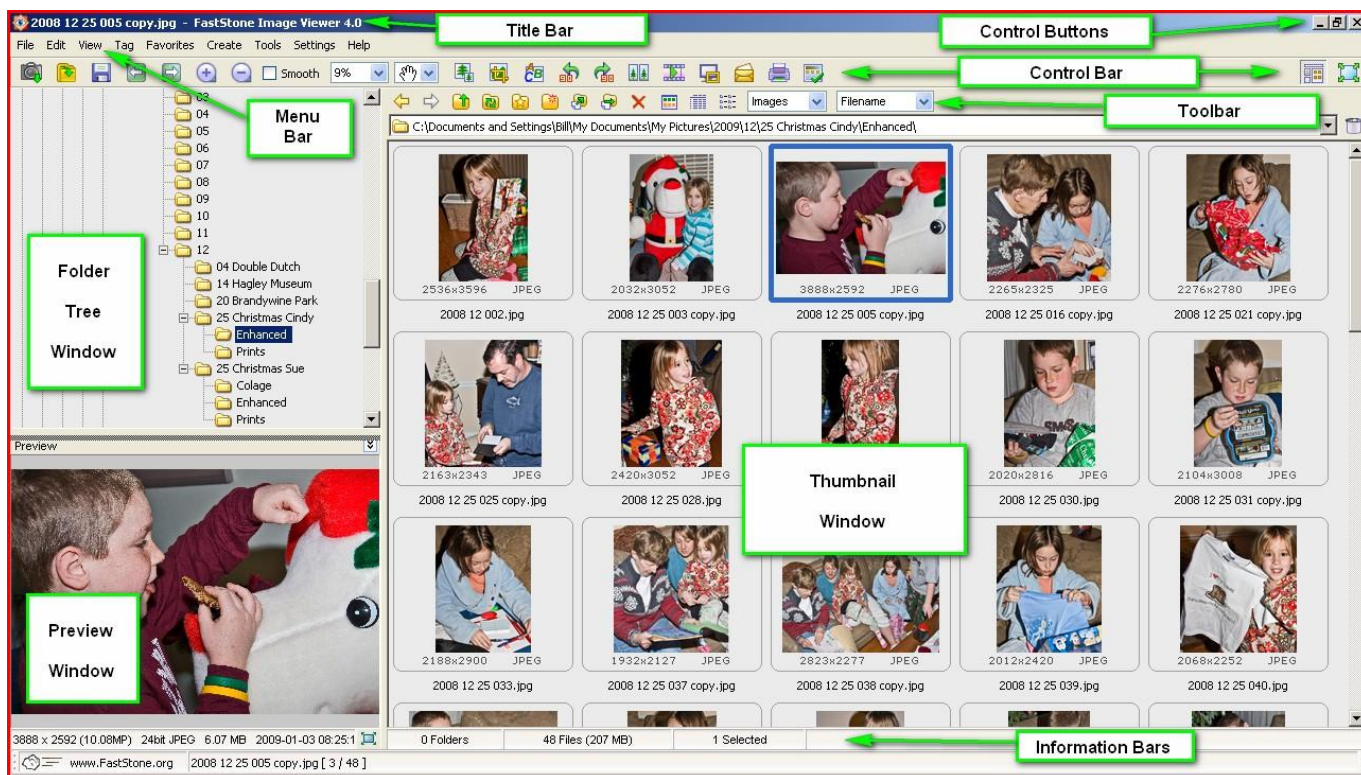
2008 12 25 005 copy.jpg - FastStone Image Viewer 4.0

Title Bar

Control Buttons

File Edit View Tag Favorites Create Tools Settings Help

Smooth 9%

Control Bar

Menu Bar

Images Filename

Toolbar

C:\Documents and Settings\Bill\My Documents\My Pictures\2009\12\25 Christmas Cindy\Enhanced\

03
04
05
06
07
08
09
10
11
12
04 Double Dutch
14 Hagley Museum
20 Brandywine Park
25 Christmas Cindy
Enhanced
Prints
25 Christmas Sue
Colage
Enhanced
Prints

Folder Tree Window

Preview

Preview Window

2536x3596 JPEG
2008 12 002.jpg

2032x3052 JPEG
2008 12 25 003 copy.jpg

3888x2592 JPEG
2008 12 25 005 copy.jpg

2265x2325 JPEG
2008 12 25 016 copy.jpg

2276x2780 JPEG
2008 12 25 021 copy.jpg

2163x2343 JPEG
2008 12 25 025 copy.jpg

2420x3052 JPEG
2008 12 25 028.jpg

Thumbnail Window

2020x2816 JPEG
2008 12 25 030.jpg

2104x3008 JPEG
2008 12 25 031 copy.jpg

2188x2900 JPEG
2008 12 25 033.jpg

1932x2127 JPEG
2008 12 25 037 copy.jpg

2823x2277 JPEG
2008 12 25 038 copy.jpg

2012x2420 JPEG
2008 12 25 039.jpg

2068x2252 JPEG
2008 12 25 040.jpg

3888 x 2592 (10.08MP) 24bit JPEG 6.07 MB 2009-01-03 08:25:1

0 Folders
48 Files (207 MB)
1 Selected

Information Bars

www.FastStone.org
2008 12 25 005 copy.jpg [ 3 / 48 ]